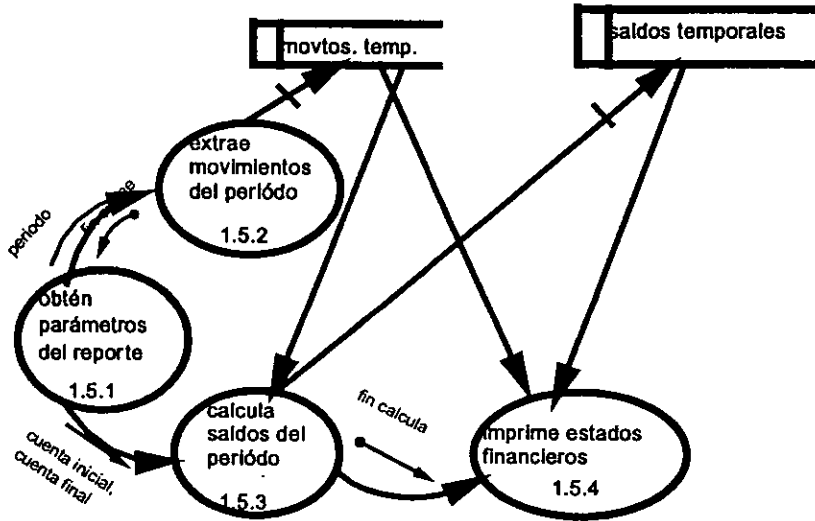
movtos. temp.

saldos temporales

extrae movimientos del período
1.5.2

periodo

fin extrae

obtén parámetros del reporte
1.5.1

cuenta inicial, cuenta final

calcula saldos del período
1.5.3

fin calcula

imprime estados financieros
1.5.4